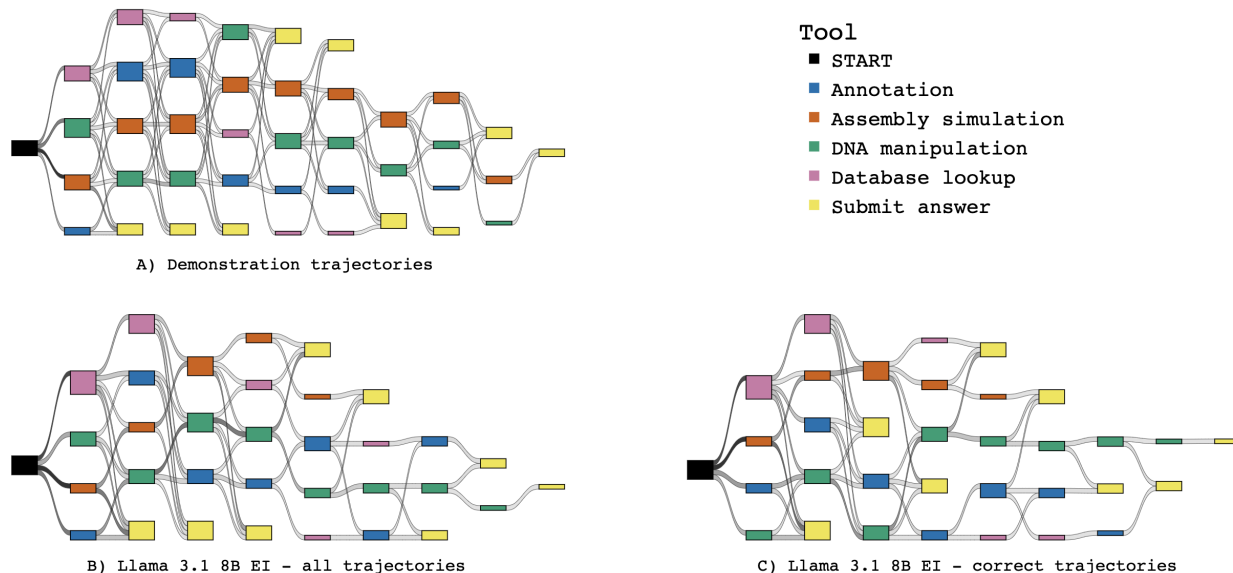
Tool
START
Annotation
Assembly simulation
DNA manipulation
Database lookup
Submit answer

A) Demonstration trajectories

B) Llama 3.1 8B EI - all trajectories

C) Llama 3.1 8B EI - correct trajectories